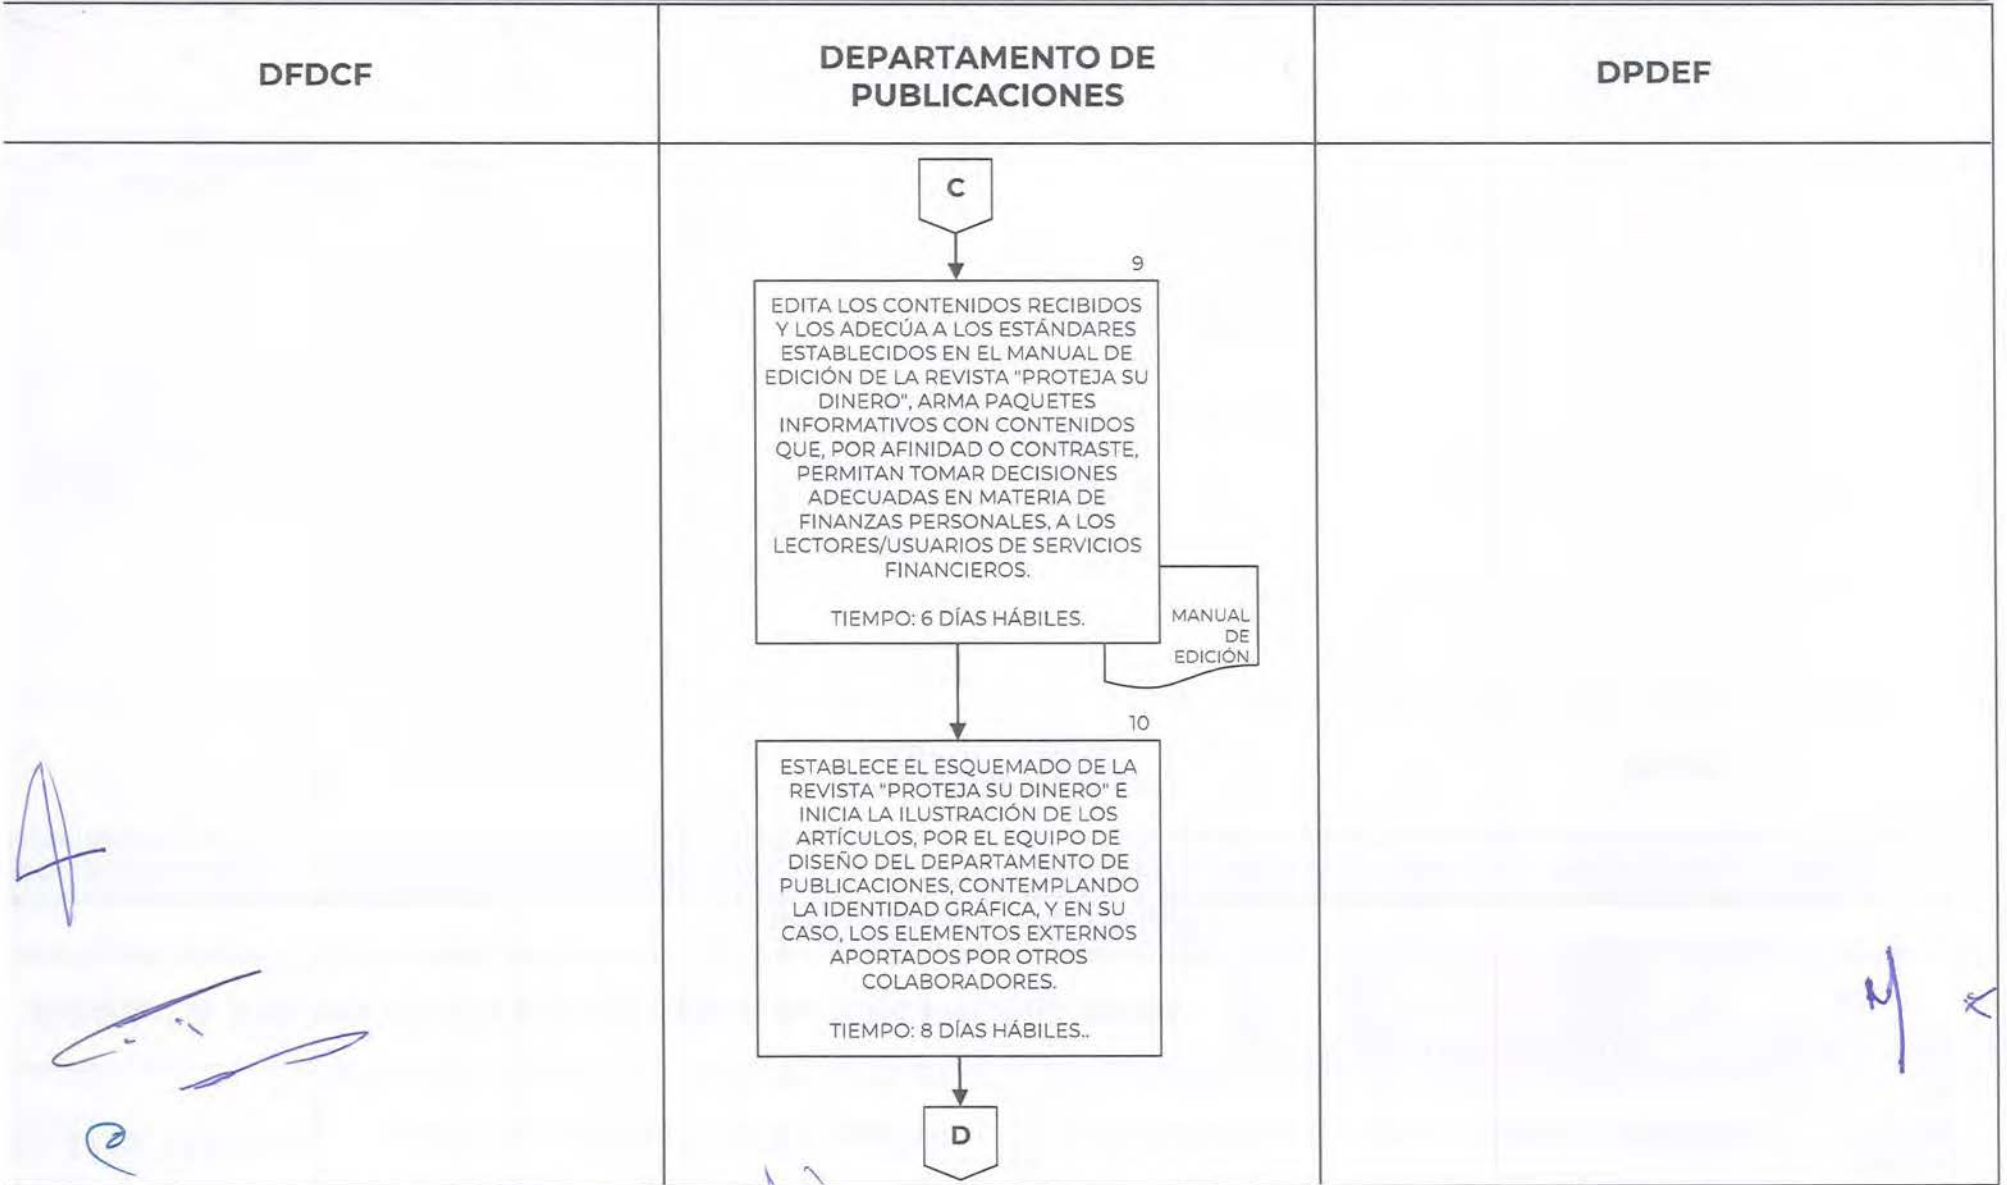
| DFDCF | DEPARTAMENTO DE PUBLICACIONES | DPDEF |
|---|---|---|

C

9

EDITA LOS CONTENIDOS RECIBIDOS Y LOS ADECÚA A LOS ESTÁNDARES ESTABLECIDOS EN EL MANUAL DE EDICIÓN DE LA REVISTA "PROTEJA SU DINERO", ARMA PAQUETES INFORMATIVOS CON CONTENIDOS QUE, POR AFINIDAD O CONTRASTE, PERMITAN TOMAR DECISIONES ADECUADAS EN MATERIA DE FINANZAS PERSONALES, A LOS LECTORES/USUARIOS DE SERVICIOS FINANCIEROS.

TIEMPO: 6 DÍAS HÁBILES.

MANUAL DE EDICIÓN

10

ESTABLECE EL ESQUEMADO DE LA REVISTA "PROTEJA SU DINERO" E INICIA LA ILUSTRACIÓN DE LOS ARTÍCULOS, POR EL EQUIPO DE DISEÑO DEL DEPARTAMENTO DE PUBLICACIONES, CONTEMPLANDO LA IDENTIDAD GRÁFICA, Y EN SU CASO, LOS ELEMENTOS EXTERNOS APORTADOS POR OTROS COLABORADORES.

TIEMPO: 8 DÍAS HÁBILES..

D